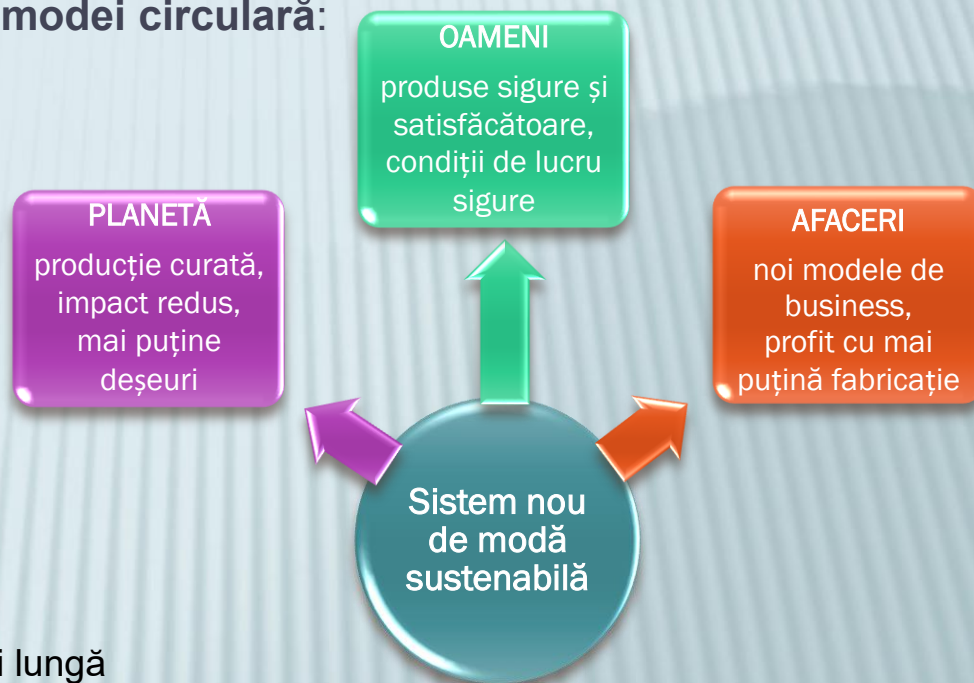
modei circulară:

OAMENI
produse sigure și satisfăcătoare, condiții de lucru sigure

PLANETĂ
producție curată, impact redus, mai puține deșeuri

AFACERI
noi modele de business, profit cu mai puțină fabricație

Sistem nou de modă sustenabilă

i lungă